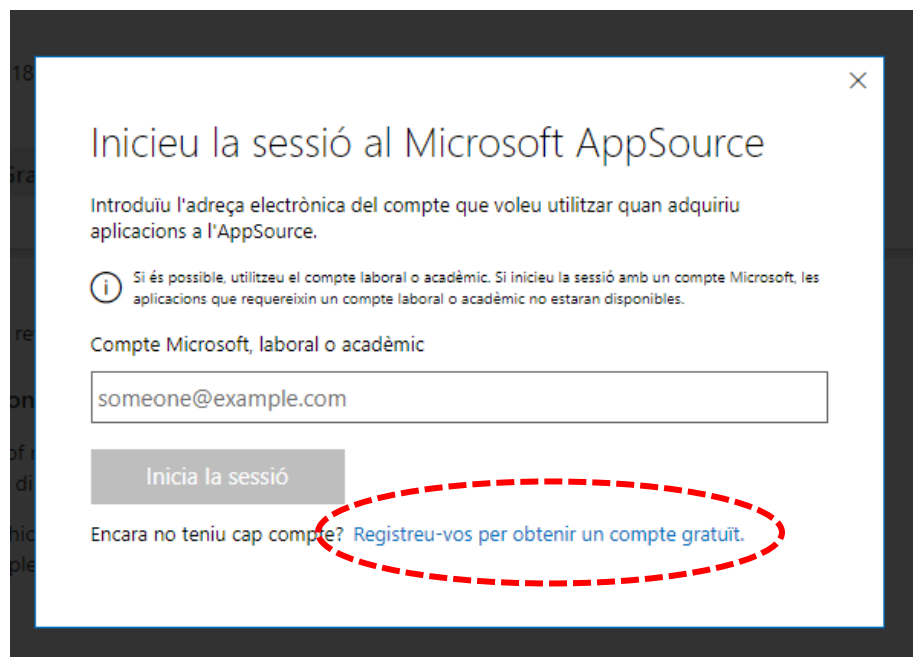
18

Gra

re

on

of
di

hi
ple

×

Inicieu la sessió al Microsoft AppSource

Introduïu l'adreça electrònica del compte que voleu utilitzar quan adquiriu aplicacions a l'AppSource.

Si és possible, utilitzeu el compte laboral o acadèmic. Si inicieu la sessió amb un compte Microsoft, les aplicacions que requereixin un compte laboral o acadèmic no estaran disponibles.

Compte Microsoft, laboral o acadèmic

someone@example.com

Inicia la sessió

Encara no teniu cap compte? Registreu-vos per obtenir un compte gratuït.